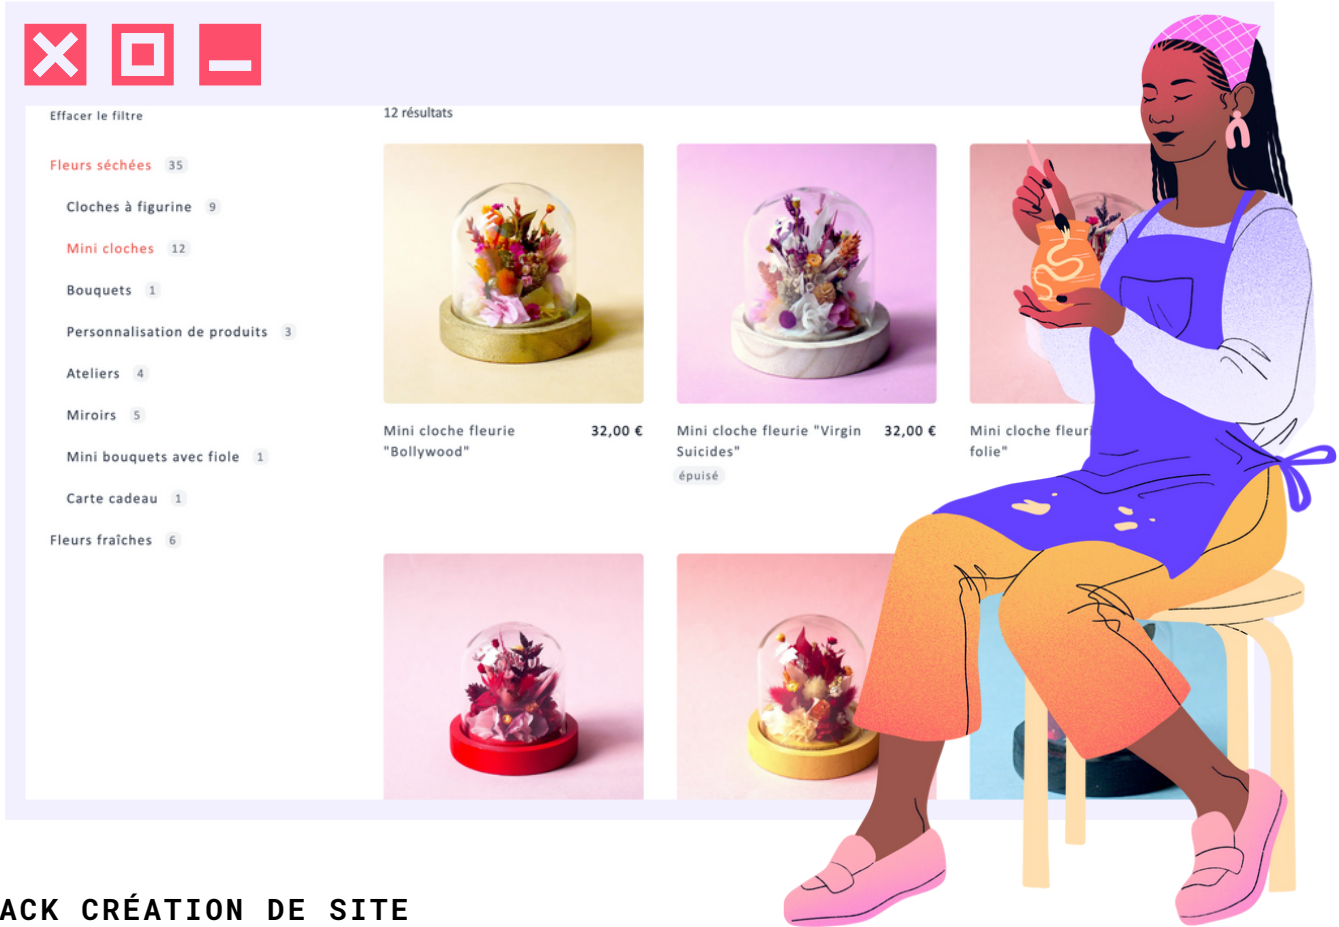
Effacer le filtre

12 résultats

Fleurs séchées 35

Cloches à figurine 9

Mini cloches 12

Bouquets 1

Personnalisation de produits 3

Ateliers 4

Miroirs 5

Mini bouquets avec fiole 1

Carte cadeau 1

Fleurs fraîches 6

Mini cloche fleurie "Bollywood" 32,00 €

Mini cloche fleurie "Virgin Suicides" 32,00 €

épuisé

Mini cloche fleuri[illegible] folie"

ACK CRÉATION DE SITE